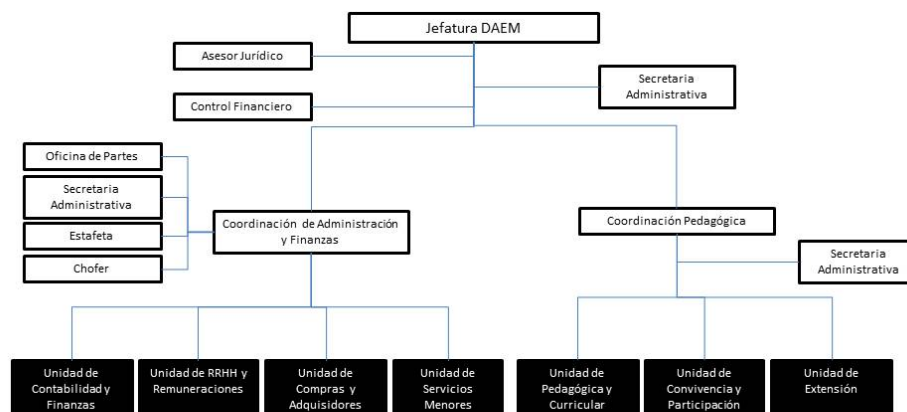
Jefatura DAEM

Asesor Jurídico

Control Financiero

Secretaria Administrativa

Oficina de Partes

Secretaria Administrativa

Estafeta

Chofer

Coordinación de Administración y Finanzas

Coordinación Pedagógica

Secretaria Administrativa

Unidad de Contabilidad y Finanzas

Unidad de RRHH y Remuneraciones

Unidad de Compras y Adquisidores

Unidad de Servicios Menores

Unidad de Pedagógica y Curricular

Unidad de Convivencia y Participación

Unidad de Extensión